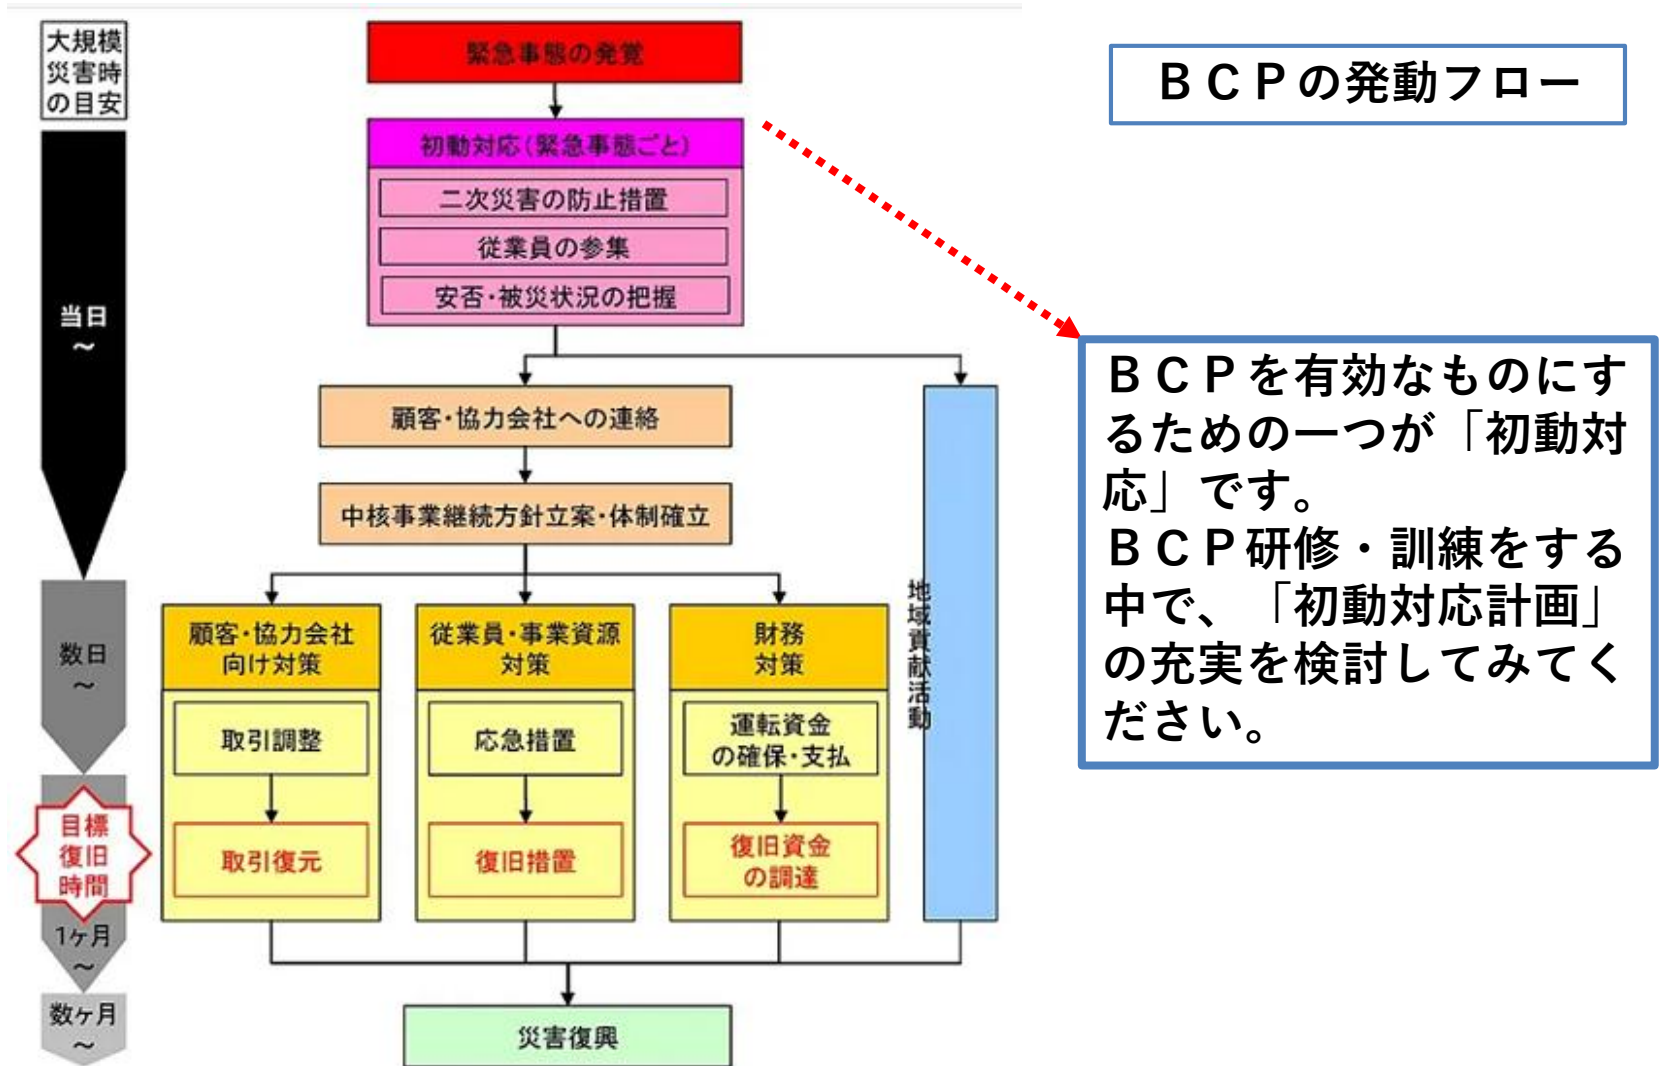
大規模災害時の目安

当日
～

数日
～

目標復旧時間

1ヶ月
～

数ヶ月
～

緊急事態の発覚

初動対応（緊急事態ごと）

二次災害の防止措置

従業員の参集

安否・被災状況の把握

顧客・協力会社への連絡

中核事業継続方針立案・体制確立

顧客・協力会社向け対策

取引調整

取引復元

従業員・事業資源対策

応急措置

復旧措置

財務対策

運転資金の確保・支払

復旧資金の調達

地域貢献活動

災害復興

ＢＣＰの発動フロー

ＢＣＰを有効なものにするための一つが「初動対応」です。
ＢＣＰ研修・訓練をする中で、「初動対応計画」の充実を検討してみてください。